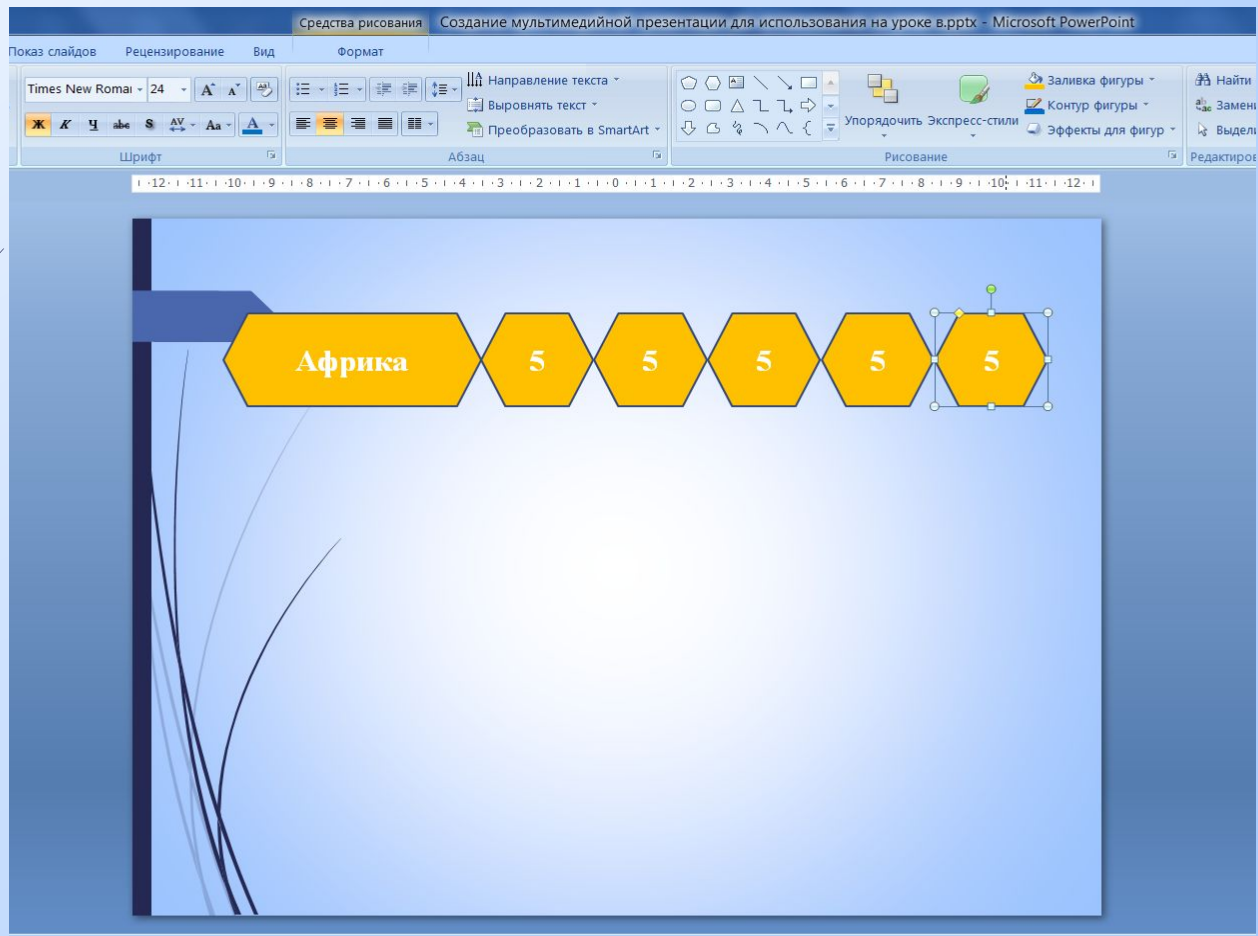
Средства рисования Создание мультимедийной презентации для использования на уроке в.pptx - Microsoft PowerPoint

Показ слайдов Рецензирование Вид Формат

Times New Romai 24 Направление текста Выровнять текст Преобразовать в SmartArt Упорядочить Экспресс-стили Заливка фигуры Контур фигуры Эффекты для фигур Найти Замен Выдел

Ж К Ч abc S AV Aa A

Шрифт Абзац Рисование Редактиров

·12·1·11·1·10·1·9·1·8·1·7·1·6·1·5·1·4·1·3·1·2·1·1·1·0·1·1·1·2·1·3·1·4·1·5·1·6·1·7·1·8·1·9·1·10·1·11·1·12·

Африка 5 5 5 5 5